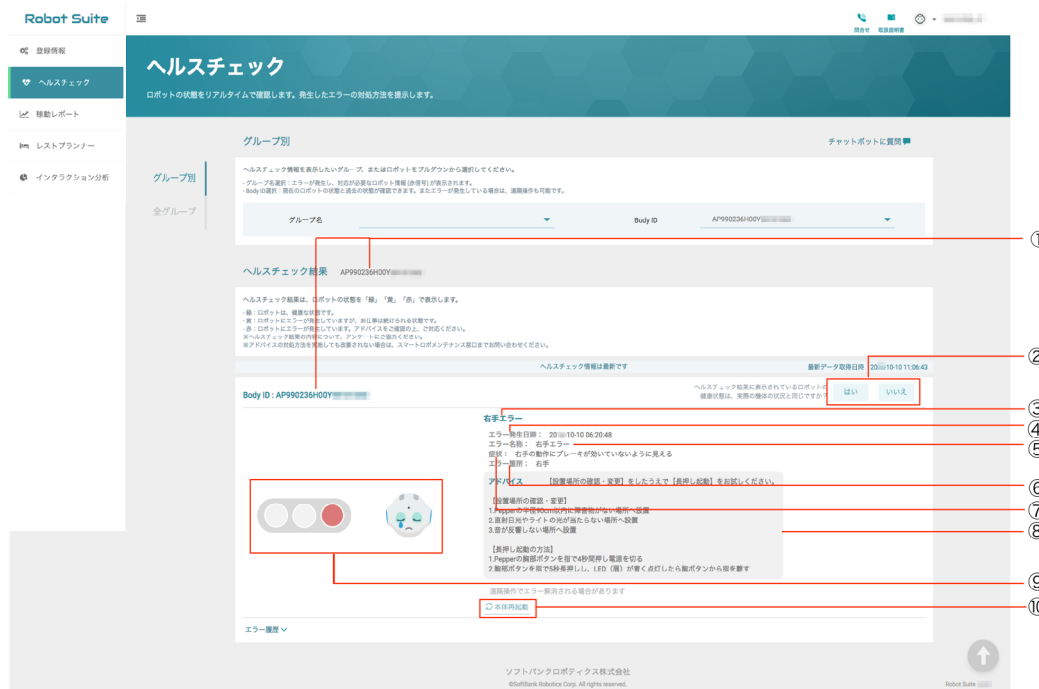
Robot Suite

問合せ 取扱説明書

登録情報
ヘルスチェック
稼動レポート
レストプランナー
インタラクション分析

ヘルスチェック

ロボットの状態をリアルタイムで確認します。発生したエラーの対処方法を提示します。

グループ別
全グループ

グループ別

チャットボットに質問

ヘルスチェック情報を表示したいグループ、またはロボットをプルダウンから選択してください。

- グループ名選択：エラーが発生し、対応が必要なロボット情報（赤信号）が表示されます。
- Body ID選択：現在のロボットの状態と過去の状態が確認できます。またエラーが発生している場合は、遠隔操作も可能です。

グループ名

Body ID AP990236H00Y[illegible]

ヘルスチェック結果 AP990236H00Y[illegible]

ヘルスチェック結果は、ロボットの状態を「緑」「黄」「赤」で表示します。

- 緑：ロボットは、健康な状態です。
- 黄：ロボットにエラーが発生していますが、お仕事は続けられる状態です。
- 赤：ロボットにエラーが発生しています。アドバイスをご確認の上、ご対応ください。
※ヘルスチェック結果の内容について、アンケー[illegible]にご協力ください。
※アドバイスの対処方法を実施しても改善されない場合は、スマートロボメンテナンス窓口までお問い合わせください。

ヘルスチェック情報は最新です

最新データ取得日時 20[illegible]10-10 11:06:43

Body ID : AP990236H00Y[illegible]

ヘルスチェック結果に表示されているロボットの健康状態は、実際の機体の状況と同じですか？

はい いいえ

右手エラー

エラー発生日時： 20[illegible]10-10 06:20:48
エラー名称： 右手エラー
症状： 右手の動作にブレーキが効いていないように見える
エラー箇所： 右手

アドバイス 【設置場所の確認・変更】をしたうえで【長押し起動】をお試しください。

【設置場所の確認・変更】
1.Pepperの半径90cm以内に障害物がない場所へ設置
2.直射日光やライトの光が当たらない場所へ設置
3.音が反響しない場所へ設置

【長押し起動の方法】
1.Pepperの胸部ボタンを指で4秒間押し電源を切る
2.胸部ボタンを指で5秒長押しし、LED（胸）が青く点灯したら胸ボタンから指を離す

遠隔操作でエラー解消される場合があります

本体再起動

エラー履歴

ソフトバンクロボティクス株式会社
©SoftBank Robotics Corp. All rights reserved.

Robot Suite

①
②
③
④
⑤
⑥
⑦
⑧
⑨
⑩